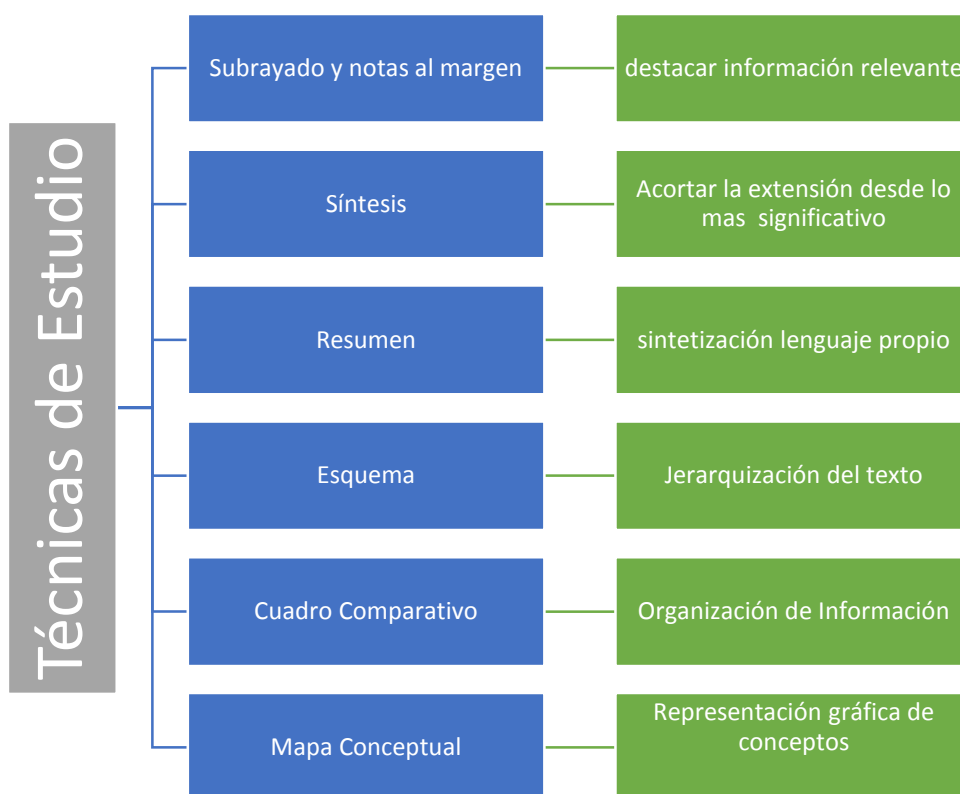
Técnicas de Estudio

Subrayado y notas al margen

destacar información relevante

Síntesis

Acortar la extensión desde lo mas significativo

Resumen

sintetización lenguaje propio

Esquema

Jerarquización del texto

Cuadro Comparativo

Organización de Información

Mapa Conceptual

Representación gráfica de conceptos